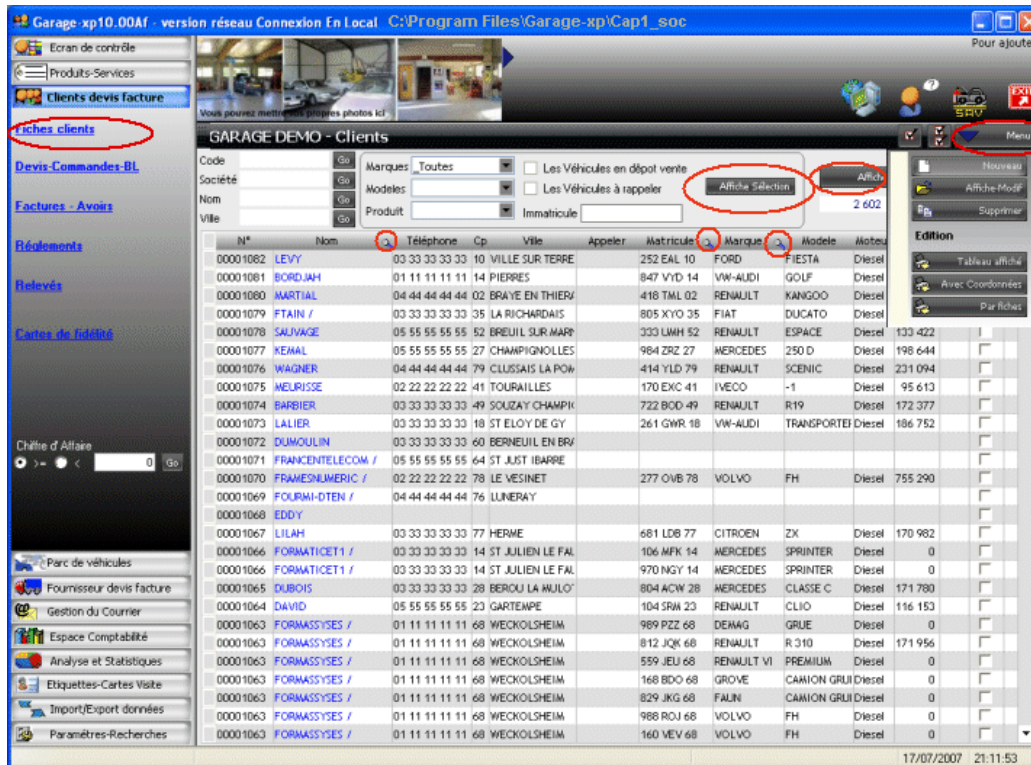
Garage-xp10.00Af - version réseau Connexion En Local C:\Program Files\Garage-xp\Cap1_soc

Pour ajoute

Ecran de contrôle
Produits-Services
Clients devis facture

Vous pouvez mettre vos propres photos ici

Fiches clients
Devis-Commandes-BL
Factures - Avoirs
Réglements
Relevés
Cartes de fidélité

Chiffre d'Affaire
>= <
0 Go

Parc de véhicules
Fournisseur devis facture
Gestion du Courrier
Espace Comptabilité
Analyse et Statistiques
Etiquettes-Cartes Visite
Import/Export données
Paramètres-Recherches

GARAGE DEMO - Clients

Menu
Nouveau
Affiche-Modif
Supprimer
Edition
Tableau affiché
Avec Coordonnées
Par fiches

Code Go
Société Go
Nom Go
Ville Go
Marques _Toutes
Modeles
Produit
Les Véhicules en dépot vente
Les Véhicules à rappeler
Immatricule
Affiche Sélection
Affich
2 602

| N° | Nom | Téléphone | Cp | Ville | Appeler | Matricule | Marque | Modele | Moteu | | |
|---|---|---|---|---|---|---|---|---|---|---|---|
| 00001082 | LEVY | 03 33 33 33 33 | 10 | VILLE SUR TERRE | | 252 EAL 10 | FORD | FIESTA | Diesel | | |
| 00001081 | BORDJAH | 01 11 11 11 11 | 14 | PIERRES | | 847 VYD 14 | VW-AUDI | GOLF | Diesel | | |
| 00001080 | MARTIAL | 04 44 44 44 44 | 02 | BRAYE EN THIERA | | 418 TML 02 | RENAULT | KANGOO | Diesel | | |
| 00001079 | FTAIN / | 03 33 33 33 33 | 35 | LA RICHARDAIS | | 805 XYO 35 | FIAT | DUCATO | Diesel | | |
| 00001078 | SAUVAGE | 05 55 55 55 55 | 52 | BREUIL SUR MARN | | 333 LWH 52 | RENAULT | ESPACE | Diesel | 133 422 | |
| 00001077 | KEMAL | 05 55 55 55 55 | 27 | CHAMPIGNOLLES | | 984 ZRZ 27 | MERCEDES | 250 D | Diesel | 198 644 | |
| 00001076 | WAGNER | 04 44 44 44 44 | 79 | CLUSSAIS LA POM | | 414 YLD 79 | RENAULT | SCENIC | Diesel | 231 094 | |
| 00001075 | MEURISSE | 02 22 22 22 22 | 41 | TOURAILLES | | 170 EXC 41 | IVECO | -1 | Diesel | 95 613 | |
| 00001074 | BARBIER | 03 33 33 33 33 | 49 | SOUZAY CHAMPIG | | 722 BOD 49 | RENAULT | R19 | Diesel | 172 377 | |
| 00001073 | LALIER | 03 33 33 33 33 | 18 | ST ELOY DE GY | | 261 GWR 18 | VW-AUDI | TRANSPORTEI | Diesel | 186 752 | |
| 00001072 | DUMOULIN | 03 33 33 33 33 | 60 | BERNEUIL EN BRA | | | | | | | |
| 00001071 | FRANCENTELECOM / | 05 55 55 55 55 | 64 | ST JUST IBARRE | | | | | | | |
| 00001070 | FRAMESNUMERIC / | 02 22 22 22 22 | 78 | LE VESINET | | 277 OVB 78 | VOLVO | FH | Diesel | 755 290 | |
| 00001069 | FOURMI-DTEN / | 04 44 44 44 44 | 76 | LUNERAY | | | | | | | |
| 00001068 | EDDY | | | | | | | | | | |
| 00001067 | LILAH | 03 33 33 33 33 | 77 | HERME | | 681 LDB 77 | CITROEN | ZX | Diesel | 170 982 | |
| 00001066 | FORMATICET1 / | 03 33 33 33 33 | 14 | ST JULIEN LE FAU | | 106 MFK 14 | MERCEDES | SPRINTER | Diesel | 0 | |
| 00001066 | FORMATICET1 / | 03 33 33 33 33 | 14 | ST JULIEN LE FAU | | 970 NGY 14 | MERCEDES | SPRINTER | Diesel | 0 | |
| 00001065 | DUBOIS | 03 33 33 33 33 | 28 | BEROU LA MULOT | | 804 ACW 28 | MERCEDES | CLASSE C | Diesel | 171 780 | |
| 00001064 | DAVID | 05 55 55 55 55 | 23 | GARTEMPE | | 104 SRM 23 | RENAULT | CLIO | Diesel | 116 153 | |
| 00001063 | FORMASSYSES / | 01 11 11 11 11 | 68 | WECKOLSHEIM | | 989 PZZ 68 | DEMAG | GRUE | Diesel | 0 | |
| 00001063 | FORMASSYSES / | 01 11 11 11 11 | 68 | WECKOLSHEIM | | 812 JQK 68 | RENAULT | R 310 | Diesel | 171 956 | |
| 00001063 | FORMASSYSES / | 01 11 11 11 11 | 68 | WECKOLSHEIM | | 559 JEU 68 | RENAULT VI | PREMIUM | Diesel | 0 | |
| 00001063 | FORMASSYSES / | 01 11 11 11 11 | 68 | WECKOLSHEIM | | 168 BDO 68 | GROVE | CAMION GRUI | Diesel | 0 | |
| 00001063 | FORMASSYSES / | 01 11 11 11 11 | 68 | WECKOLSHEIM | | 829 JKG 68 | FAUN | CAMION GRUI | Diesel | 0 | |
| 00001063 | FORMASSYSES / | 01 11 11 11 11 | 68 | WECKOLSHEIM | | 988 ROJ 68 | VOLVO | FH | Diesel | 0 | |
| 00001063 | FORMASSYSES / | 01 11 11 11 11 | 68 | WECKOLSHEIM | | 160 VEV 68 | VOLVO | FH | Diesel | 0 | |

17/07/2007 21:11:53